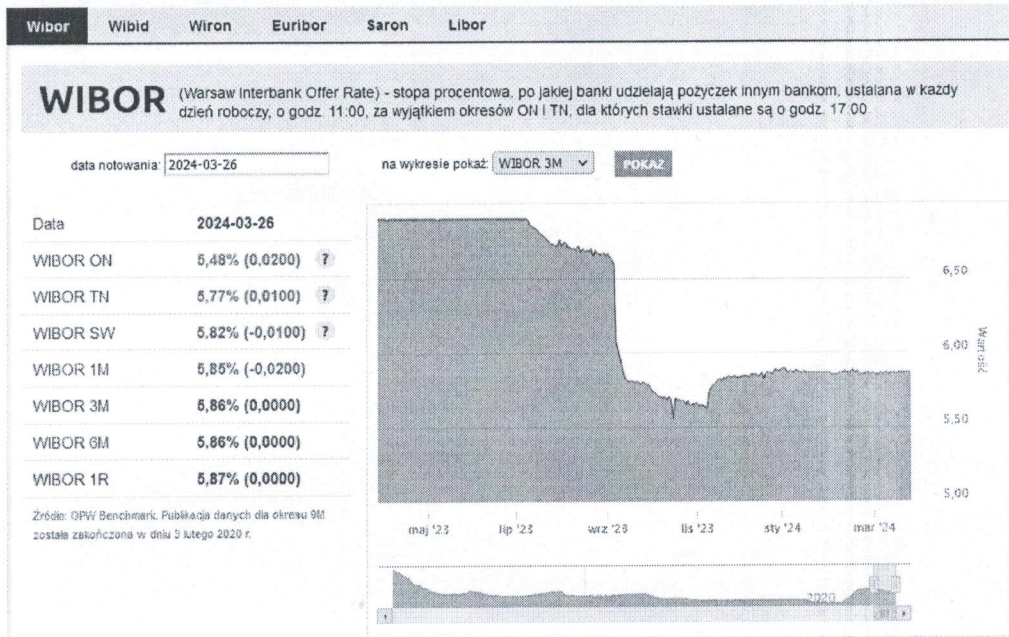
Wibor Wibid Wiron Euribor Saron Libor

WIBOR (Warsaw Interbank Offer Rate) - stopa procentowa, po jakiej banki udzielają pożyczek innym bankom, ustalana w każdy dzień roboczy, o godz. 11:00, za wyjątkiem okresów ON i TN, dla których stawki ustalane są o godz. 17:00.

data notowania: 2024-03-26

na wykresie pokaż: WIBOR 3M

POKAZ

| Data | 2024-03-26 |
|---|---|
| WIBOR ON | 5,48% (0,0200) ? |
| WIBOR TN | 5,77% (0,0100) ? |
| WIBOR SW | 5,82% (-0,0100) ? |
| WIBOR 1M | 5,85% (-0,0200) |
| WIBOR 3M | 5,86% (0,0000) |
| WIBOR 6M | 5,86% (0,0000) |
| WIBOR 1R | 5,87% (0,0000) |

Źródło: GPW Benchmark. Publikacja danych dla okresu 9M została zakończona w dniu 3 lutego 2020 r.

6,50
6,00
5,50
5,00
Wartość

maj '23 lip '23 wrz '23 lis '23 sty '24 mar '24

2020